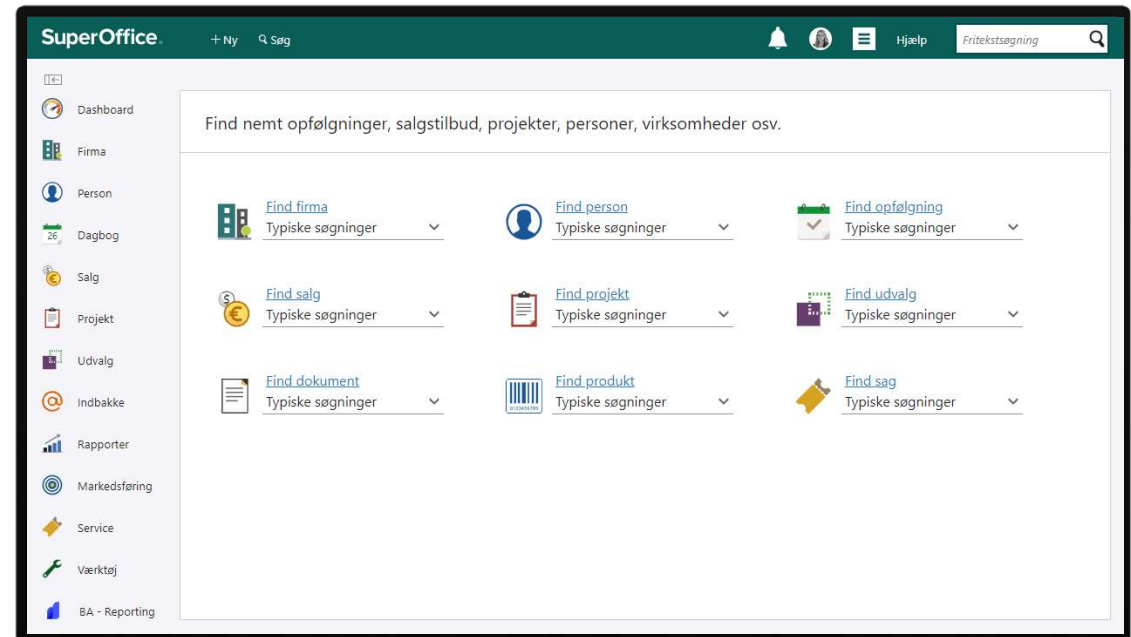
SuperOffice. + Ny Søg Hjælp Fritekstsøgning

Dashboard
Firma
Person
26 Dagbog
Salg
Projekt
Udvalg
Indbakke
Rapporter
Markedsføring
Service
Værktøj
BA - Reporting

Find nemt opfølgninger, salgstilbud, projekter, personer, virksomheder osv.

Find firma
Typiske søgninger

Find person
Typiske søgninger

Find opfølgning
Typiske søgninger

Find salg
Typiske søgninger

Find projekt
Typiske søgninger

Find udvalg
Typiske søgninger

Find dokument
Typiske søgninger

Find produkt
Typiske søgninger

Find sag
Typiske søgninger